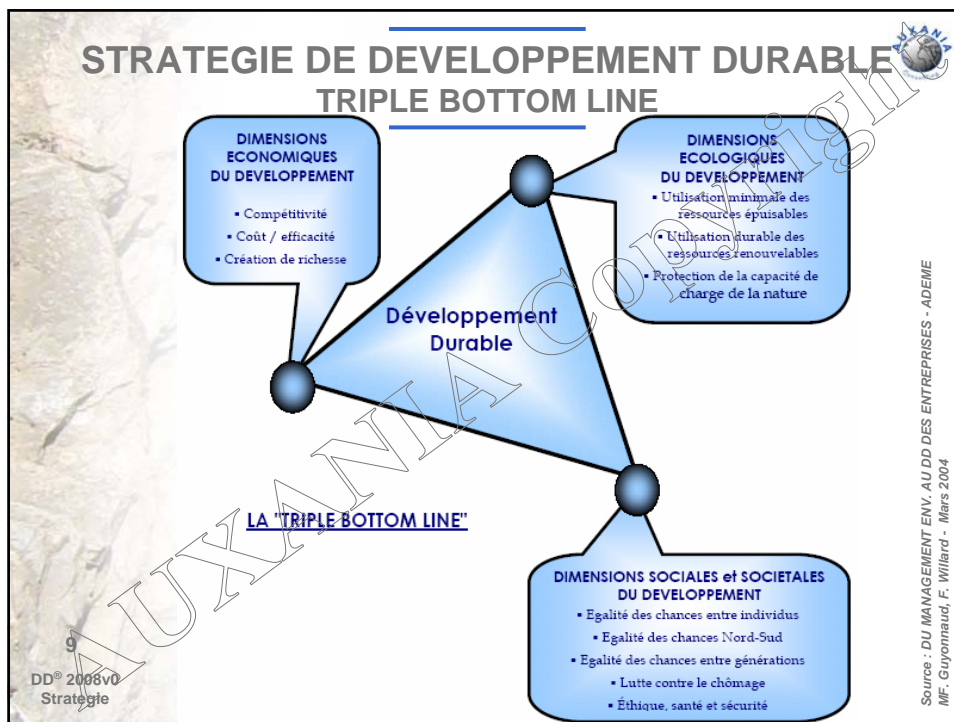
STRATEGIE DE DEVELOPPEMENT DURABLE

TRIPLE BOTTOM LINE

DIMENSIONS ECONOMIQUES DU DEVELOPPEMENT

▪ Compétitivité

▪ Coût / efficacité

▪ Création de richesse

DIMENSIONS ECOLOGIQUES DU DEVELOPPEMENT

▪ Utilisation minimale des ressources épuisables

▪ Utilisation durable des ressources renouvelables

▪ Protection de la capacité de charge de la nature

Développement Durable

LA "TRIPLE BOTTOM LINE"

DIMENSIONS SOCIALES et SOCIETALES DU DEVELOPPEMENT

▪ Egalité des chances entre individus

▪ Egalité des chances Nord-Sud

▪ Egalité des chances entre générations

▪ Lutte contre le chômage

▪ Éthique, santé et sécurité

AUXANIA Copyright

Source : DU MANAGEMENT ENV. AU DD DES ENTREPRISES - ADEME
MF. Guyonnaud, F. Willard - Mars 2004

9

DD® 2008v0
Strategie